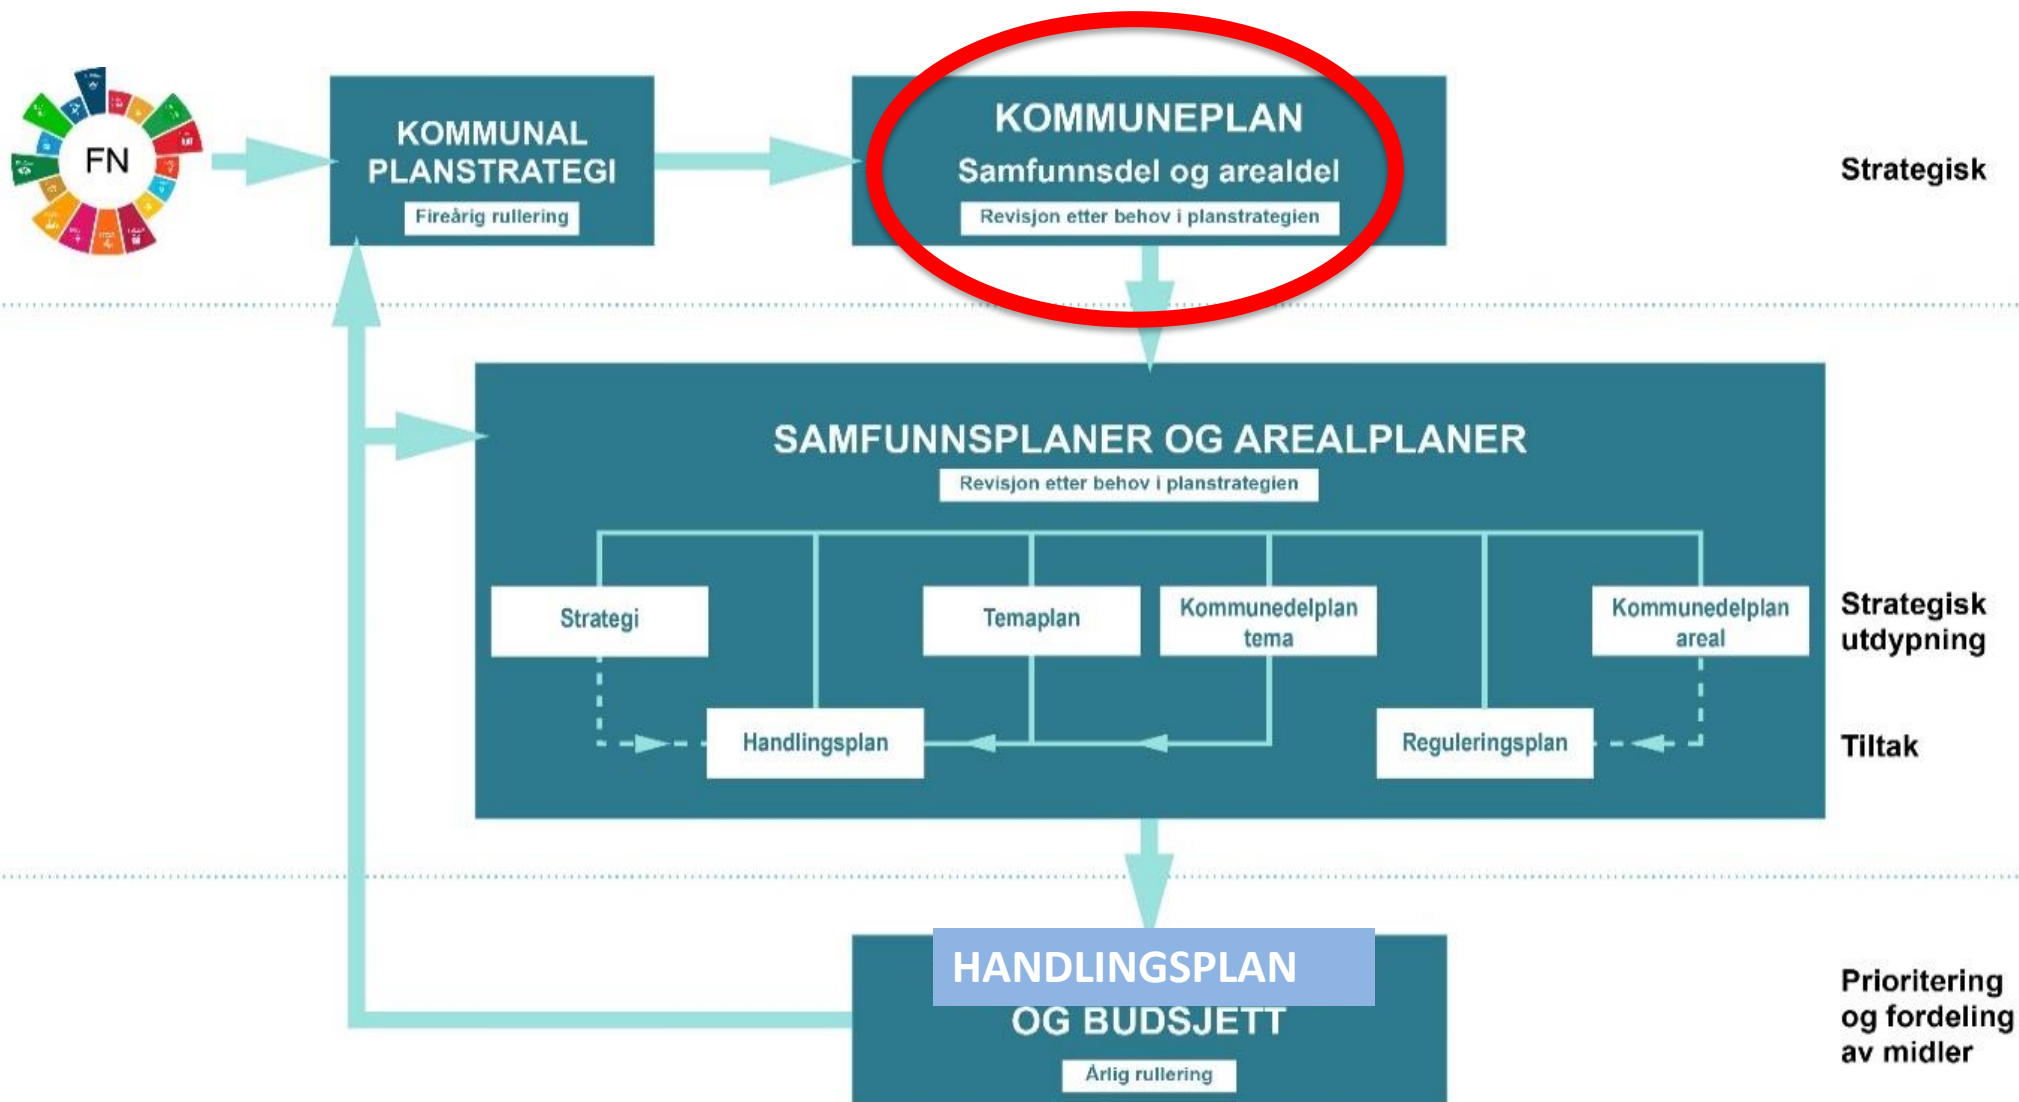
FN

KOMMUNAL PLANSTRATEGI
Fireårig rullering

KOMMUNEPLAN
Samfunnsdel og arealdel
Revisjon etter behov i planstrategien

Strategisk

SAMFUNNSPLANER OG AREALPLANER
Revisjon etter behov i planstrategien

Strategi

Temaplan

Kommunedelplan tema

Kommunedelplan areal

Strategisk utdypning

Handlingsplan

Reguleringsplan

Tiltak

HANDLINGSPLAN
OG BUDSJETT
Årlig rullering

Prioritering og fordeling av midler